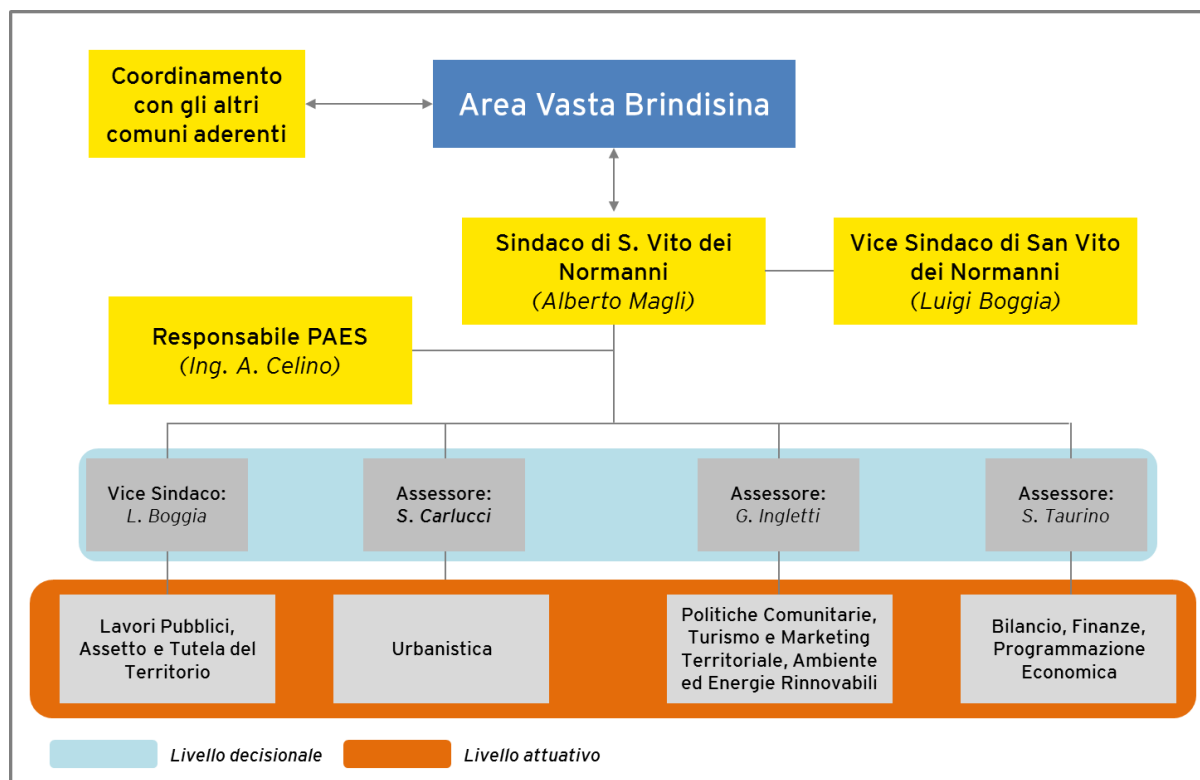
Coordinamento con gli altri comuni aderenti

Area Vasta Brindisina

Sindaco di S. Vito dei Normanni
(Alberto Magli)

Vice Sindaco di San Vito dei Normanni
(Luigi Boggia)

Responsabile PAES
(Ing. A. Celino)

Vice Sindaco:
L. Boggia

Assessore:
S. Carlucci

Assessore:
G. Ingletti

Assessore:
S. Taurino

Lavori Pubblici, Assetto e Tutela del Territorio

Urbanistica

Politiche Comunitarie, Turismo e Marketing Territoriale, Ambiente ed Energie Rinnovabili

Bilancio, Finanze, Programmazione Economica

Livello decisionale

Livello attuativo